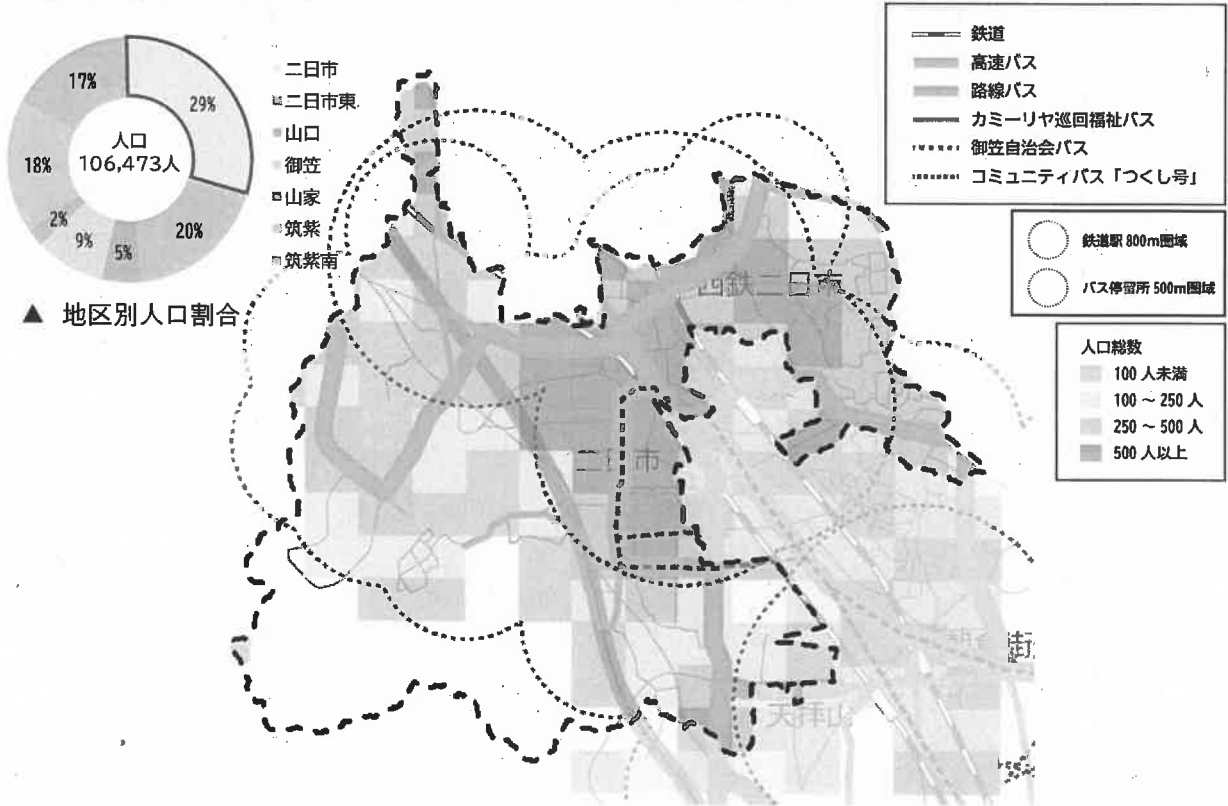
17%
29%
人口
106,473人
18%
2%
9%
5%
20%

二日市
二日市東
山口
御笠
山家
筑紫
筑紫南

▲ 地区別人口割合

鉄道
高速バス
路線バス
カミーリヤ巡回福祉バス
御笠自治会バス
コミュニティバス「つくし号」

鉄道駅 800m圏域
バス停留所 500m圏域

人口総数
100 人未満
100 ～ 250 人
250 ～ 500 人
500 人以上

西鉄二日市
二日市
天拝山
朝倉街